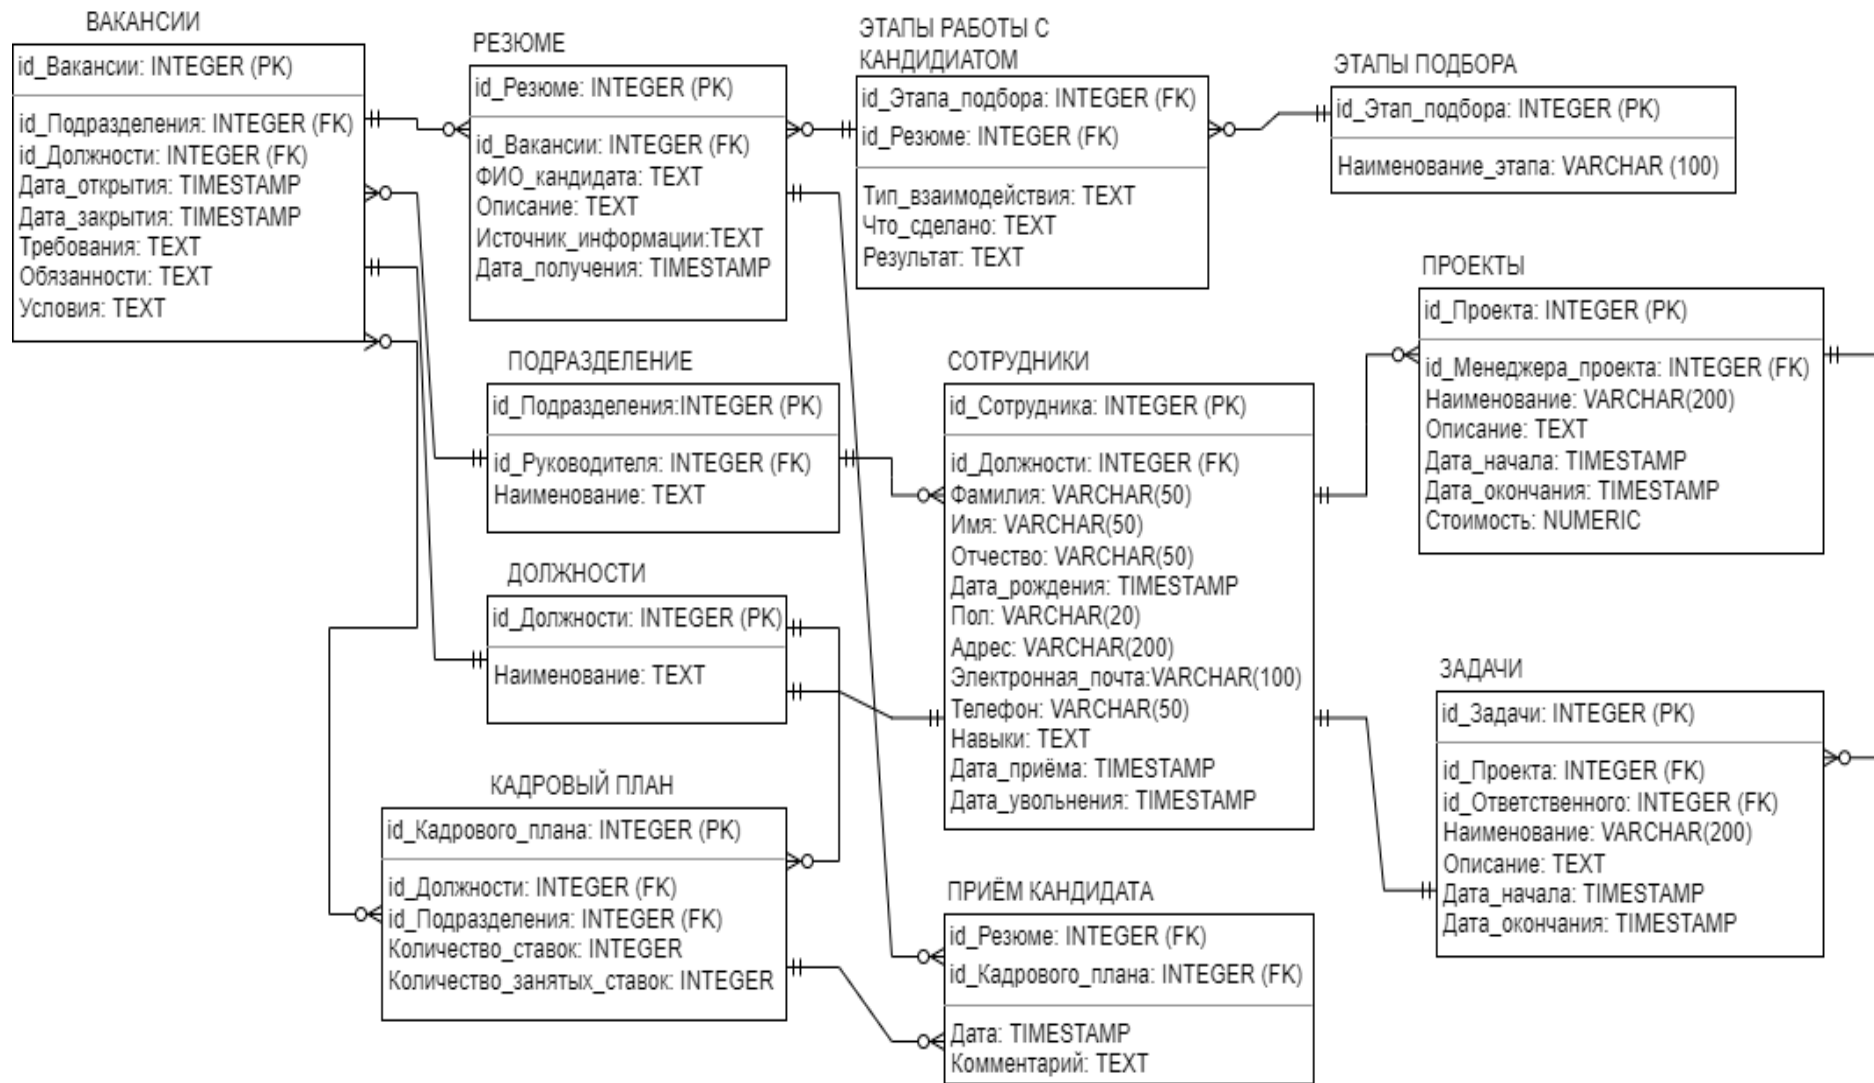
ВАКАНСИИ
id_Вакансии: INTEGER (PK)
id_Подразделения: INTEGER (FK)
id_Должности: INTEGER (FK)
Дата_открытия: TIMESTAMP
Дата_закрытия: TIMESTAMP
Требования: TEXT
Обязанности: TEXT
Условия: TEXT

РЕЗЮМЕ
id_Резюме: INTEGER (PK)
id_Вакансии: INTEGER (FK)
ФИО_кандидата: TEXT
Описание: TEXT
Источник_информации:TEXT
Дата_получения: TIMESTAMP

ЭТАПЫ РАБОТЫ С КАНДИДИАТОМ
id_Этапа_подбора: INTEGER (FK)
id_Резюме: INTEGER (FK)
Тип_взаимодейсвия: TEXT
Что_сделано: TEXT
Результат: TEXT

ЭТАПЫ ПОДБОРА
id_Этап_подбора: INTEGER (PK)
Наименование_этапа: VARCHAR (100)

ПРОЕКТЫ
id_Проекта: INTEGER (PK)
id_Менеджера_проекта: INTEGER (FK)
Наименование: VARCHAR(200)
Описание: TEXT
Дата_начала: TIMESTAMP
Дата_окончания: TIMESTAMP
Стоимость: NUMERIC

ПОДРАЗДЕЛЕНИЕ
id_Подразделения:INTEGER (PK)
id_Руководителя: INTEGER (FK)
Наименование: TEXT

СОТРУДНИКИ
id_Сотрудника: INTEGER (PK)
id_Должности: INTEGER (FK)
Фамилия: VARCHAR(50)
Имя: VARCHAR(50)
Отчество: VARCHAR(50)
Дата_рождения: TIMESTAMP
Пол: VARCHAR(20)
Адрес: VARCHAR(200)
Электронная_почта:VARCHAR(100)
Телефон: VARCHAR(50)
Навыки: TEXT
Дата_приёма: TIMESTAMP
Дата_увольнения: TIMESTAMP

ДОЛЖНОСТИ
id_Должности: INTEGER (PK)
Наименование: TEXT

ЗАДАЧИ
id_Задачи: INTEGER (PK)
id_Проекта: INTEGER (FK)
id_Ответственного: INTEGER (FK)
Наименование: VARCHAR(200)
Описание: TEXT
Дата_начала: TIMESTAMP
Дата_окончания: TIMESTAMP

КАДРОВЫЙ ПЛАН
id_Кадрового_плана: INTEGER (PK)
id_Должности: INTEGER (FK)
id_Подразделения: INTEGER (FK)
Количество_ставок: INTEGER
Количество_занятых_ставок: INTEGER

ПРИЁМ КАНДИДАТА
id_Резюме: INTEGER (FK)
id_Кадрового_плана: INTEGER (FK)
Дата: TIMESTAMP
Комментарий: TEXT